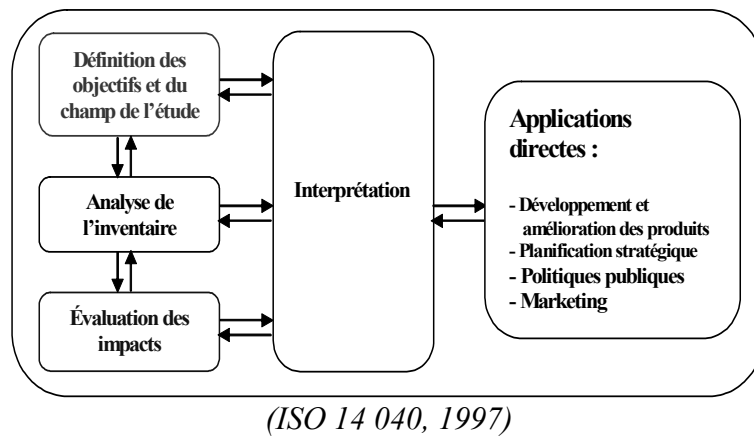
Définition des objectifs et du champ de l'étude

Analyse de l'inventaire

Évaluation des impacts

Interprétation

Applications directes :

- Développement et amélioration des produits
- Planification stratégique
- Politiques publiques
- Marketing

(ISO 14 040, 1997)